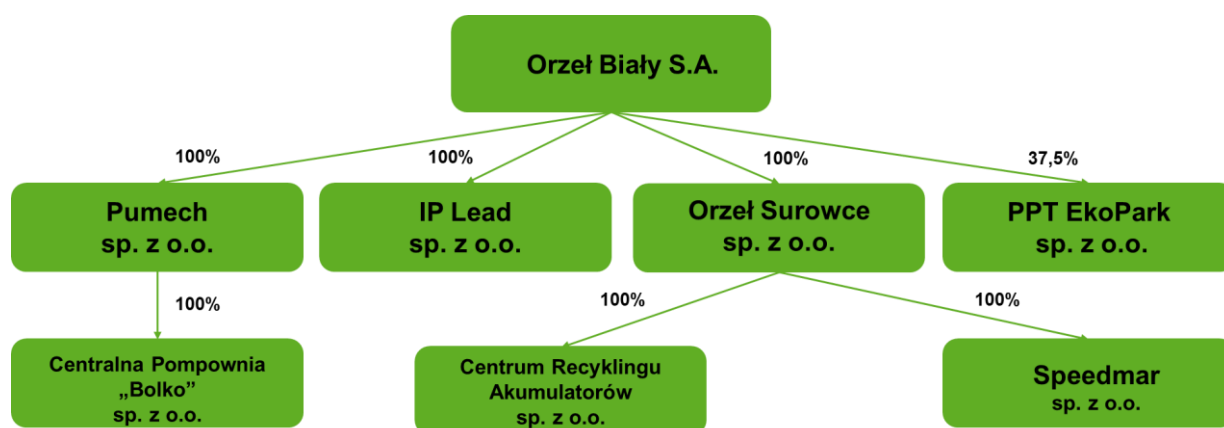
Orzeł Biały S.A.

100%

100%

100%

37,5%

Pumech sp. z o.o.

IP Lead sp. z o.o.

Orzeł Surowce sp. z o.o.

PPT EkoPark sp. z o.o.

100%

100%

100%

Centralna Pompownia „Bolko” sp. z o.o.

Centrum Recyklingu Akumulatorów sp. z o.o.

Speedmar sp. z o.o.